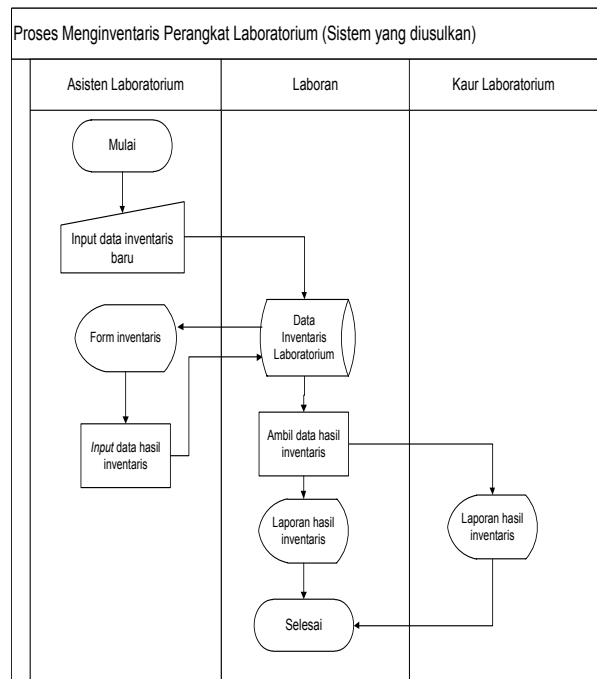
Proses Menginventaris Perangkat Laboratorium (Sistem yang diusulkan)

| Asisten Laboratorium | Laboran | Kaur Laboratorium |
|---|---|---|

Mulai

Input data inventaris baru

Form inventaris

Data Inventaris Laboratorium

*Input* data hasil inventaris

Ambil data hasil inventaris

Laporan hasil inventaris

Laporan hasil inventaris

Selesai